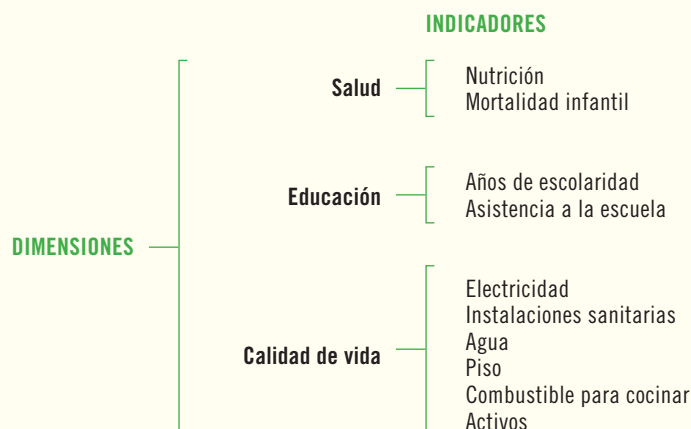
INDICADORES

DIMENSIONES

Salud
Nutrición
Mortalidad infantil

Educación
Años de escolaridad
Asistencia a la escuela

Calidad de vida
Electricidad
Instalaciones sanitarias
Agua
Piso
Combustible para cocinar
Activos